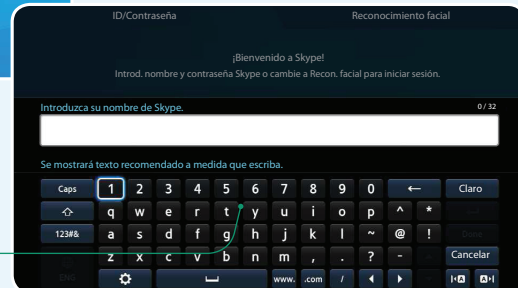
ID/Contraseña

Reconocimiento facial

¡Bienvenido a Skype!

Introd. nombre y contraseña Skype o cambie a Recon. facial para iniciar sesión.

Introduzca su nombre de Skype.

0 / 32

Se mostrará texto recomendado a medida que escriba.

| Caps | 1 | 2 | 3 | 4 | 5 | 6 | 7 | 8 | 9 | 0 | ← | Claro |
|---|---|---|---|---|---|---|---|---|---|---|---|---|
| ⇧ | q | w | e | r | t | y | u | i | o | p | ^ | * |
| 123#& | a | s | d | f | g | h | j | k | l | ~ | @ | ! | Done |
| | z | x | c | v | b | n | m | , | . | ? | - | Cancelar |
| ENG | ⚙ | ⎵ | www. | .com | / | ◀ | ▶ | | |